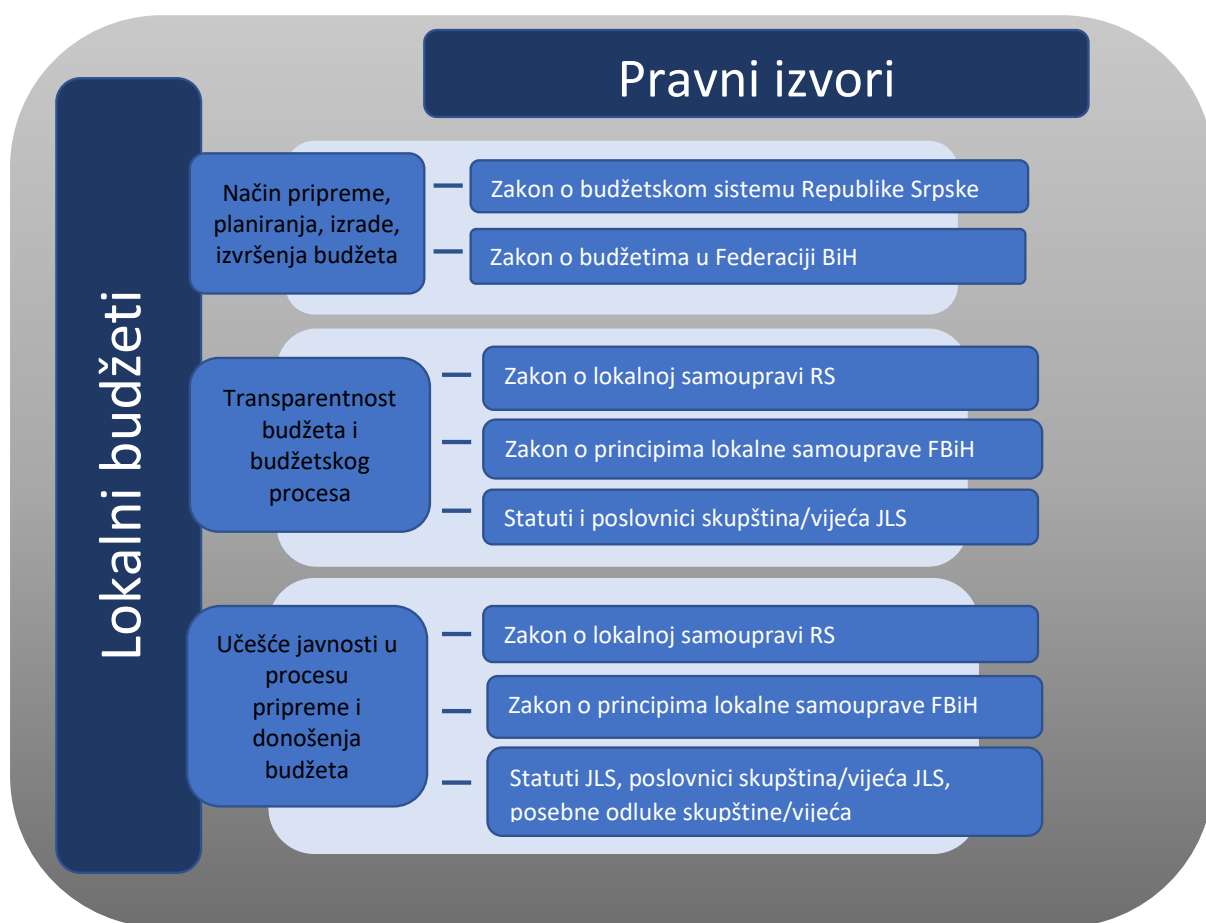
Pravni izvori

Lokalni budžeti

Način pripreme, planiranja, izrade, izvršenja budžeta

Zakon o budžetskom sistemu Republike Srpske

Zakon o budžetima u Federaciji BiH

Transparentnost budžeta i budžetskog procesa

Zakon o lokalnoj samoupravi RS

Zakon o principima lokalne samouprave FBiH

Statuti i poslovnici skupština/vijeća JLS

Učešće javnosti u procesu pripreme i donošenja budžeta

Zakon o lokalnoj samoupravi RS

Zakon o principima lokalne samouprave FBiH

Statuti JLS, poslovnici skupština/vijeća JLS, posebne odluke skupštine/vijeća